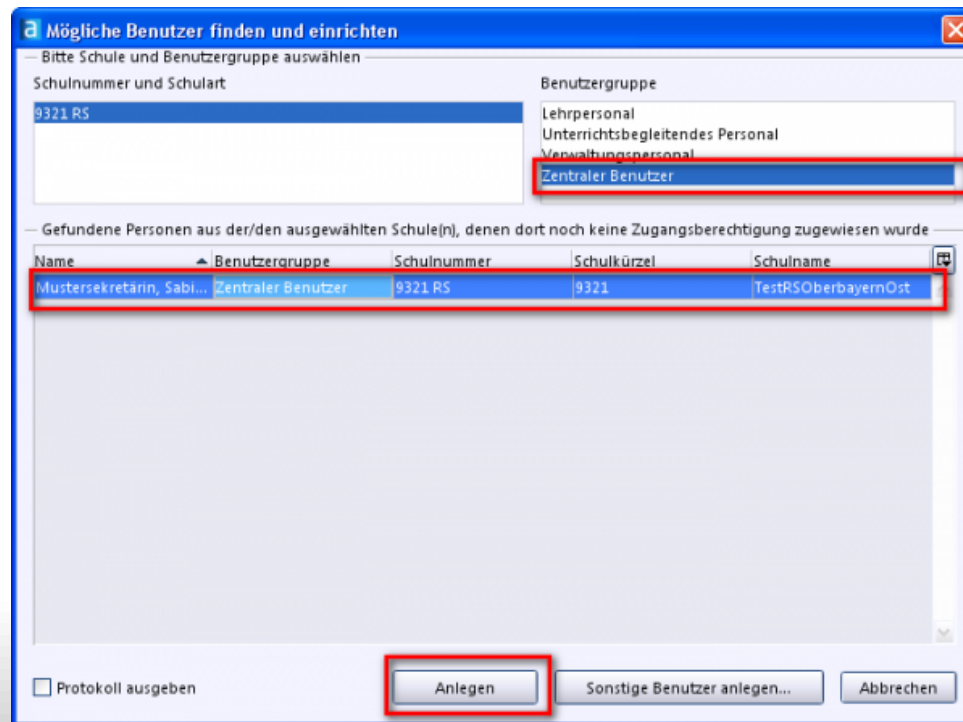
Mögliche Benutzer finden und einrichten

Bitte Schule und Benutzergruppe auswählen

Schulnummer und Schulart

9321 RS

Benutzergruppe

Lehrpersonal
Unterrichtsbegleitendes Personal
Verwaltungspersonal
Zentraler Benutzer

Gefundene Personen aus der/den ausgewählten Schule(n), denen dort noch keine Zugangsberechtigung zugewiesen wurde

| Name | Benutzergruppe | Schulnummer | Schulkürzel | Schulname |
|---|---|---|---|---|
| Mustersekretärin, Sabi... | Zentraler Benutzer | 9321 RS | 9321 | TestRSOberbayernOst |

Protokoll ausgeben

Anlegen

Sonstige Benutzer anlegen...

Abbrechen